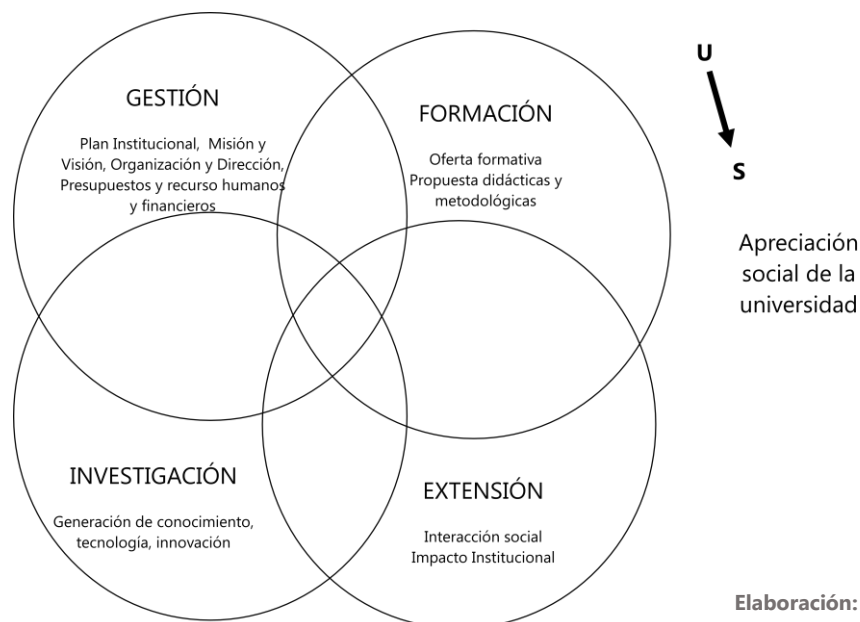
GESTIÓN

Plan Institucional, Misión y Visión, Organización y Dirección, Presupuestos y recurso humanos y financieros

FORMACIÓN

Oferta formativa
Propuesta didácticas y metodológicas

U

S

Apreciación social de la universidad

INVESTIGACIÓN

Generación de conocimiento, tecnología, innovación

EXTENSIÓN

Interacción social
Impacto Institucional

Elaboración: